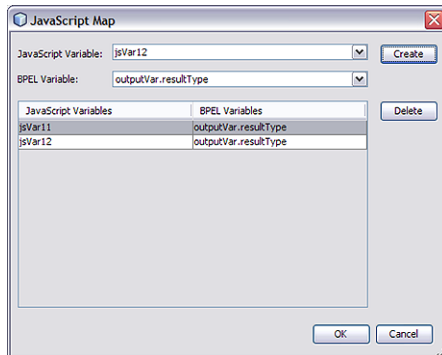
JavaScript Map

JavaScript Variable: jsVar12

Create

BPEL Variable: outputVar.resultType

| JavaScript Variables | BPEL Variables |
|---|---|
| jsVar11 | outputVar.resultType |
| jsVar12 | outputVar.resultType |

Delete

OK

Cancel